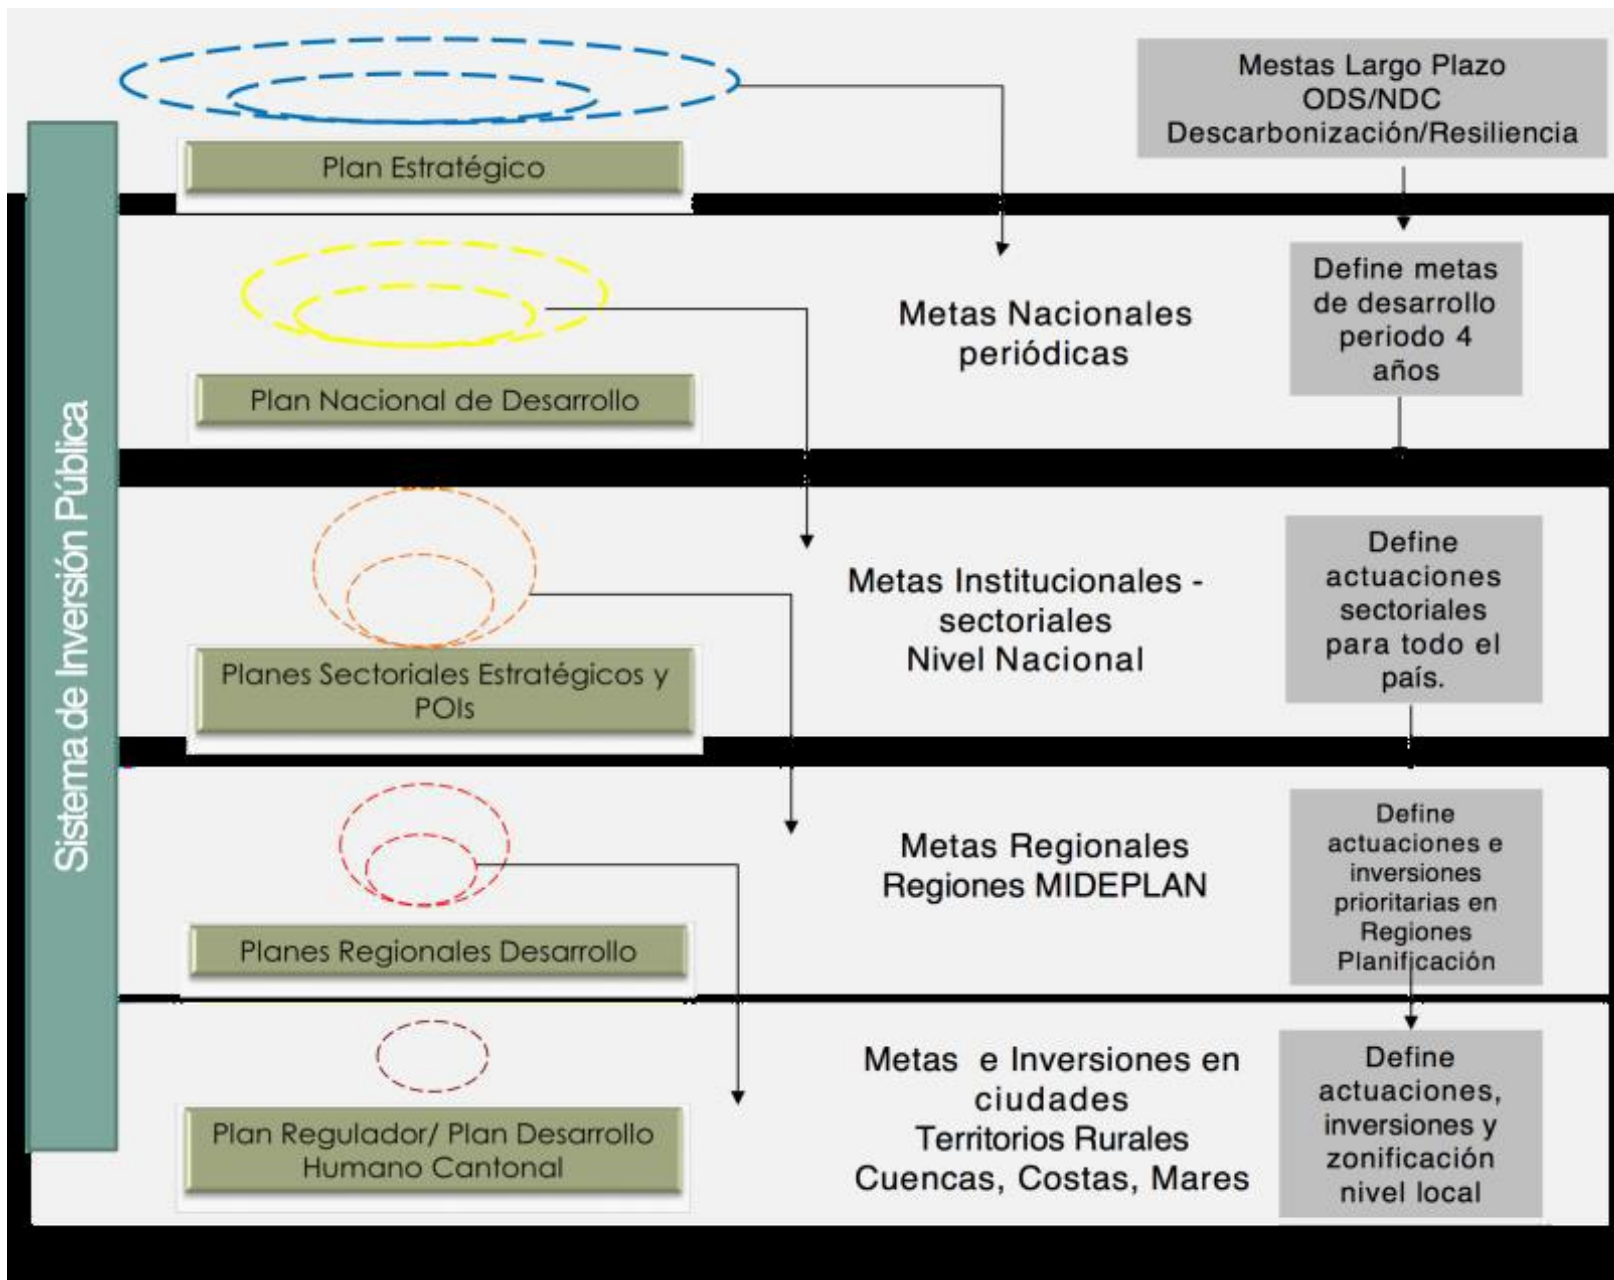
Sistema de Inversión Pública

Plan Estratégico

Mestas Largo Plazo
ODS/NDC
Descarbonización/Resiliencia

Plan Nacional de Desarrollo

Metas Nacionales periódicas

Define metas de desarrollo periodo 4 años

Planes Sectoriales Estratégicos y POIs

Metas Institucionales - sectoriales
Nivel Nacional

Define actuaciones sectoriales para todo el país.

Planes Regionales Desarrollo

Metas Regionales
Regiones MIDEPLAN

Define actuaciones e inversiones prioritarias en Regiones Planificación

Plan Regulador/ Plan Desarrollo Humano Cantonal

Metas e Inversiones en ciudades
Territorios Rurales
Cuencas, Costas, Mares

Define actuaciones, inversiones y zonificación nivel local